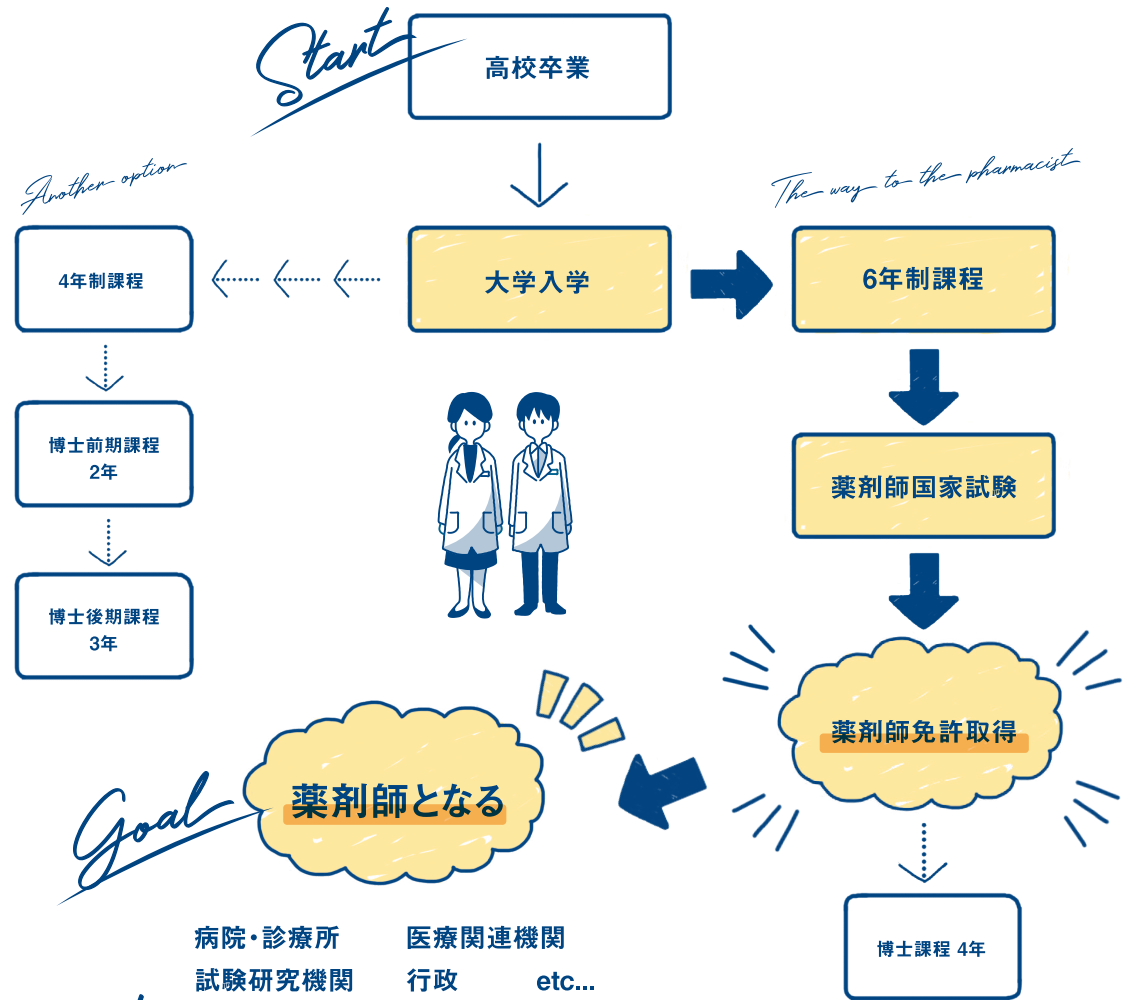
Start

高校卒業

Another option

The way to the pharmacist

4年制課程

大学入学

6年制課程

博士前期課程
2年

薬剤師国家試験

博士後期課程
3年

薬剤師免許取得

Goal

薬剤師となる

病院・診療所　医療関連機関
試験研究機関　行政　etc...

博士課程 4年